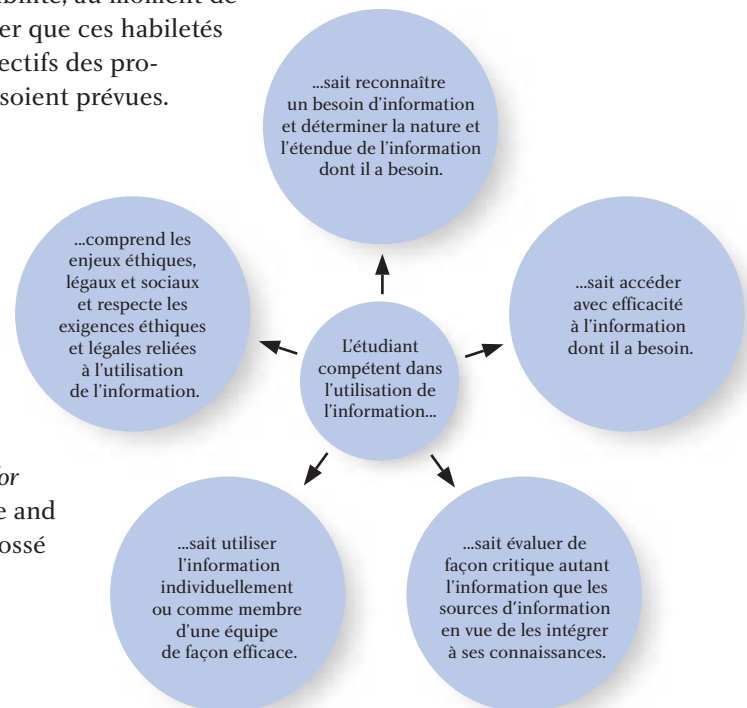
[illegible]abilité, au moment de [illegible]er que ces habiletés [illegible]ectifs des pro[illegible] soient prévues.

...sait reconnaître un besoin d'information et déterminer la nature et l'étendue de l'information dont il a besoin.

...comprend les enjeux éthiques, légaux et sociaux et respecte les exigences éthiques et légales reliées à l'utilisation de l'information.

L'étudiant compétent dans l'utilisation de l'information...

...sait accéder avec efficacité à l'information dont il a besoin.

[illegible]or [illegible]e and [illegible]ossé

...sait utiliser l'information individuellement ou comme membre d'une équipe de façon efficace.

...sait évaluer de façon critique autant l'information que les sources d'information en vue de les intégrer à ses connaissances.